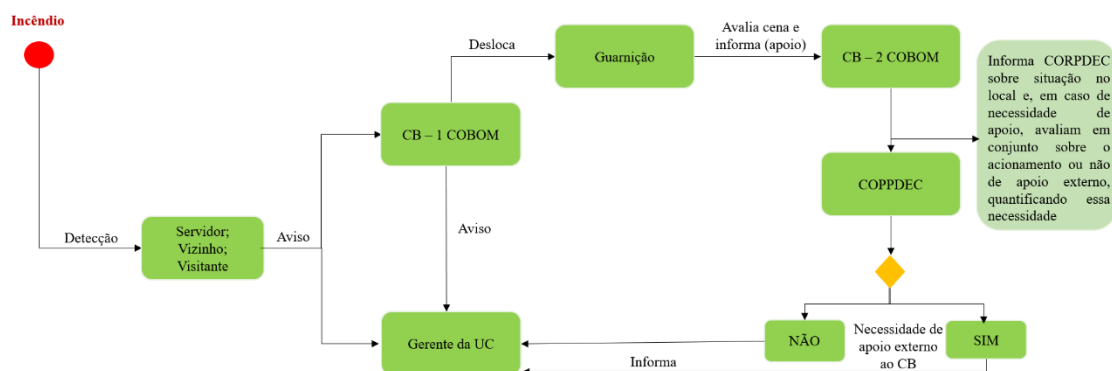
Incêndio

Detecção

Servidor; Vizinho; Visitante

Aviso

CB – 1 COBOM

Desloca

Guarnição

Avalia cena e informa (apoio)

CB – 2 COBOM

Informa CORPDEC sobre situação no local e, em caso de necessidade de apoio, avaliam em conjunto sobre o acionamento ou não de apoio externo, quantificando essa necessidade

COPPDEC

Aviso

Gerente da UC

NÃO

Necessidade de apoio externo ao CB

SIM

Informa